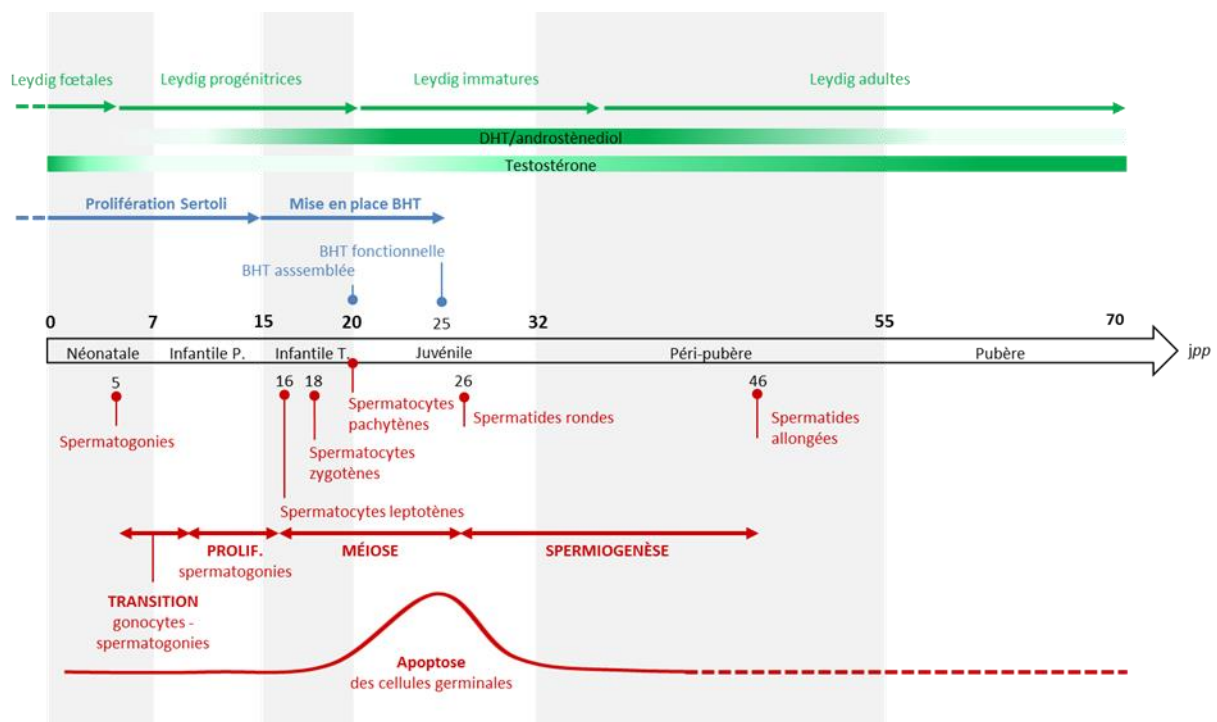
Leydig fœtales
Leydig progénitrices
Leydig immatures
Leydig adultes
DHT/androstènediol
Testostérone
Prolifération Sertoli
Mise en place BHT
BHT fonctionnelle
BHT asssemblée
0
7
15
20
25
32
55
70
Néonatale
Infantile P.
Infantile T.
Juvénile
Péri-pubère
Pubère
jpp
5
Spermatogonies
16
18
Spermatocytes zygotènes
Spermatocytes leptotènes
Spermatocytes pachytènes
26
Spermatides rondes
46
Spermatides allongées
PROLIF. spermatogonies
MÉIOSE
SPERMIOGENÈSE
TRANSITION gonocytes - spermatogonies
Apoptose des cellules germinales